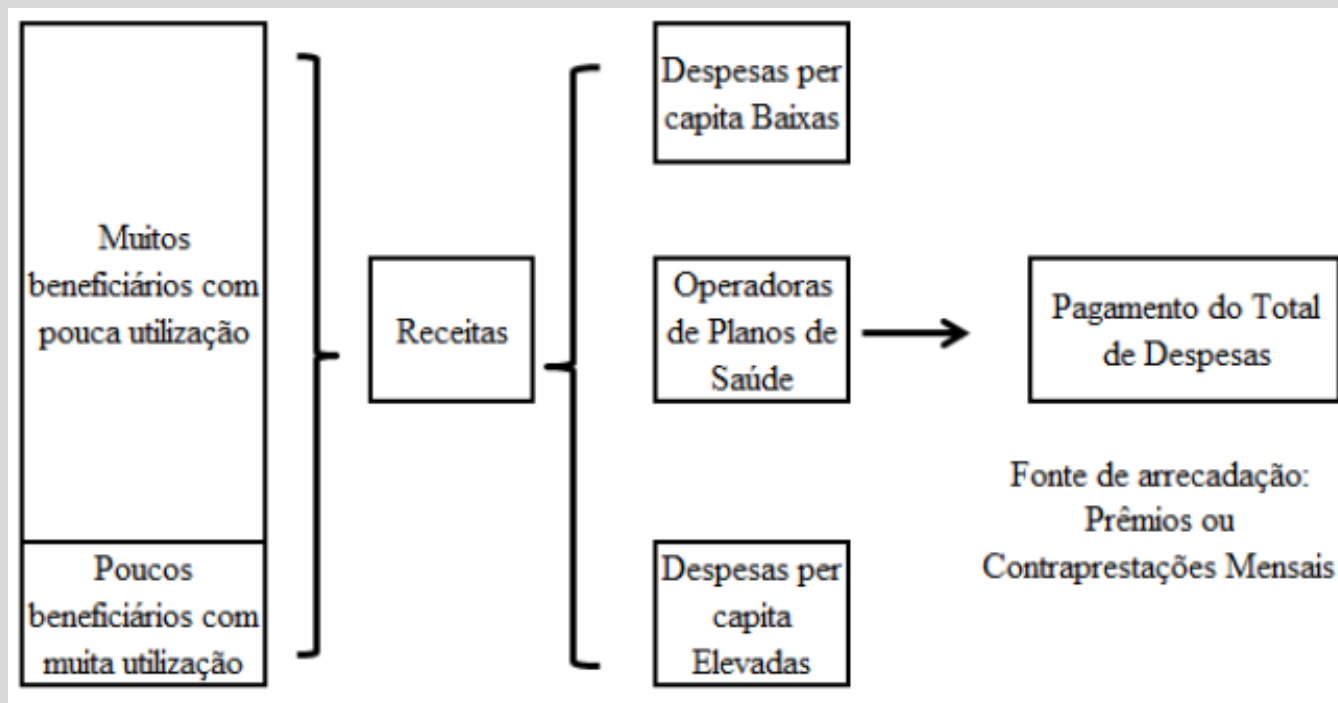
Muitos beneficiários com pouca utilização

Poucos beneficiários com muita utilização

Receitas

Despesas per capita Baixas

Operadoras de Planos de Saúde

Despesas per capita Elevadas

Pagamento do Total de Despesas

Fonte de arrecadação: Prêmios ou Contraprestações Mensais